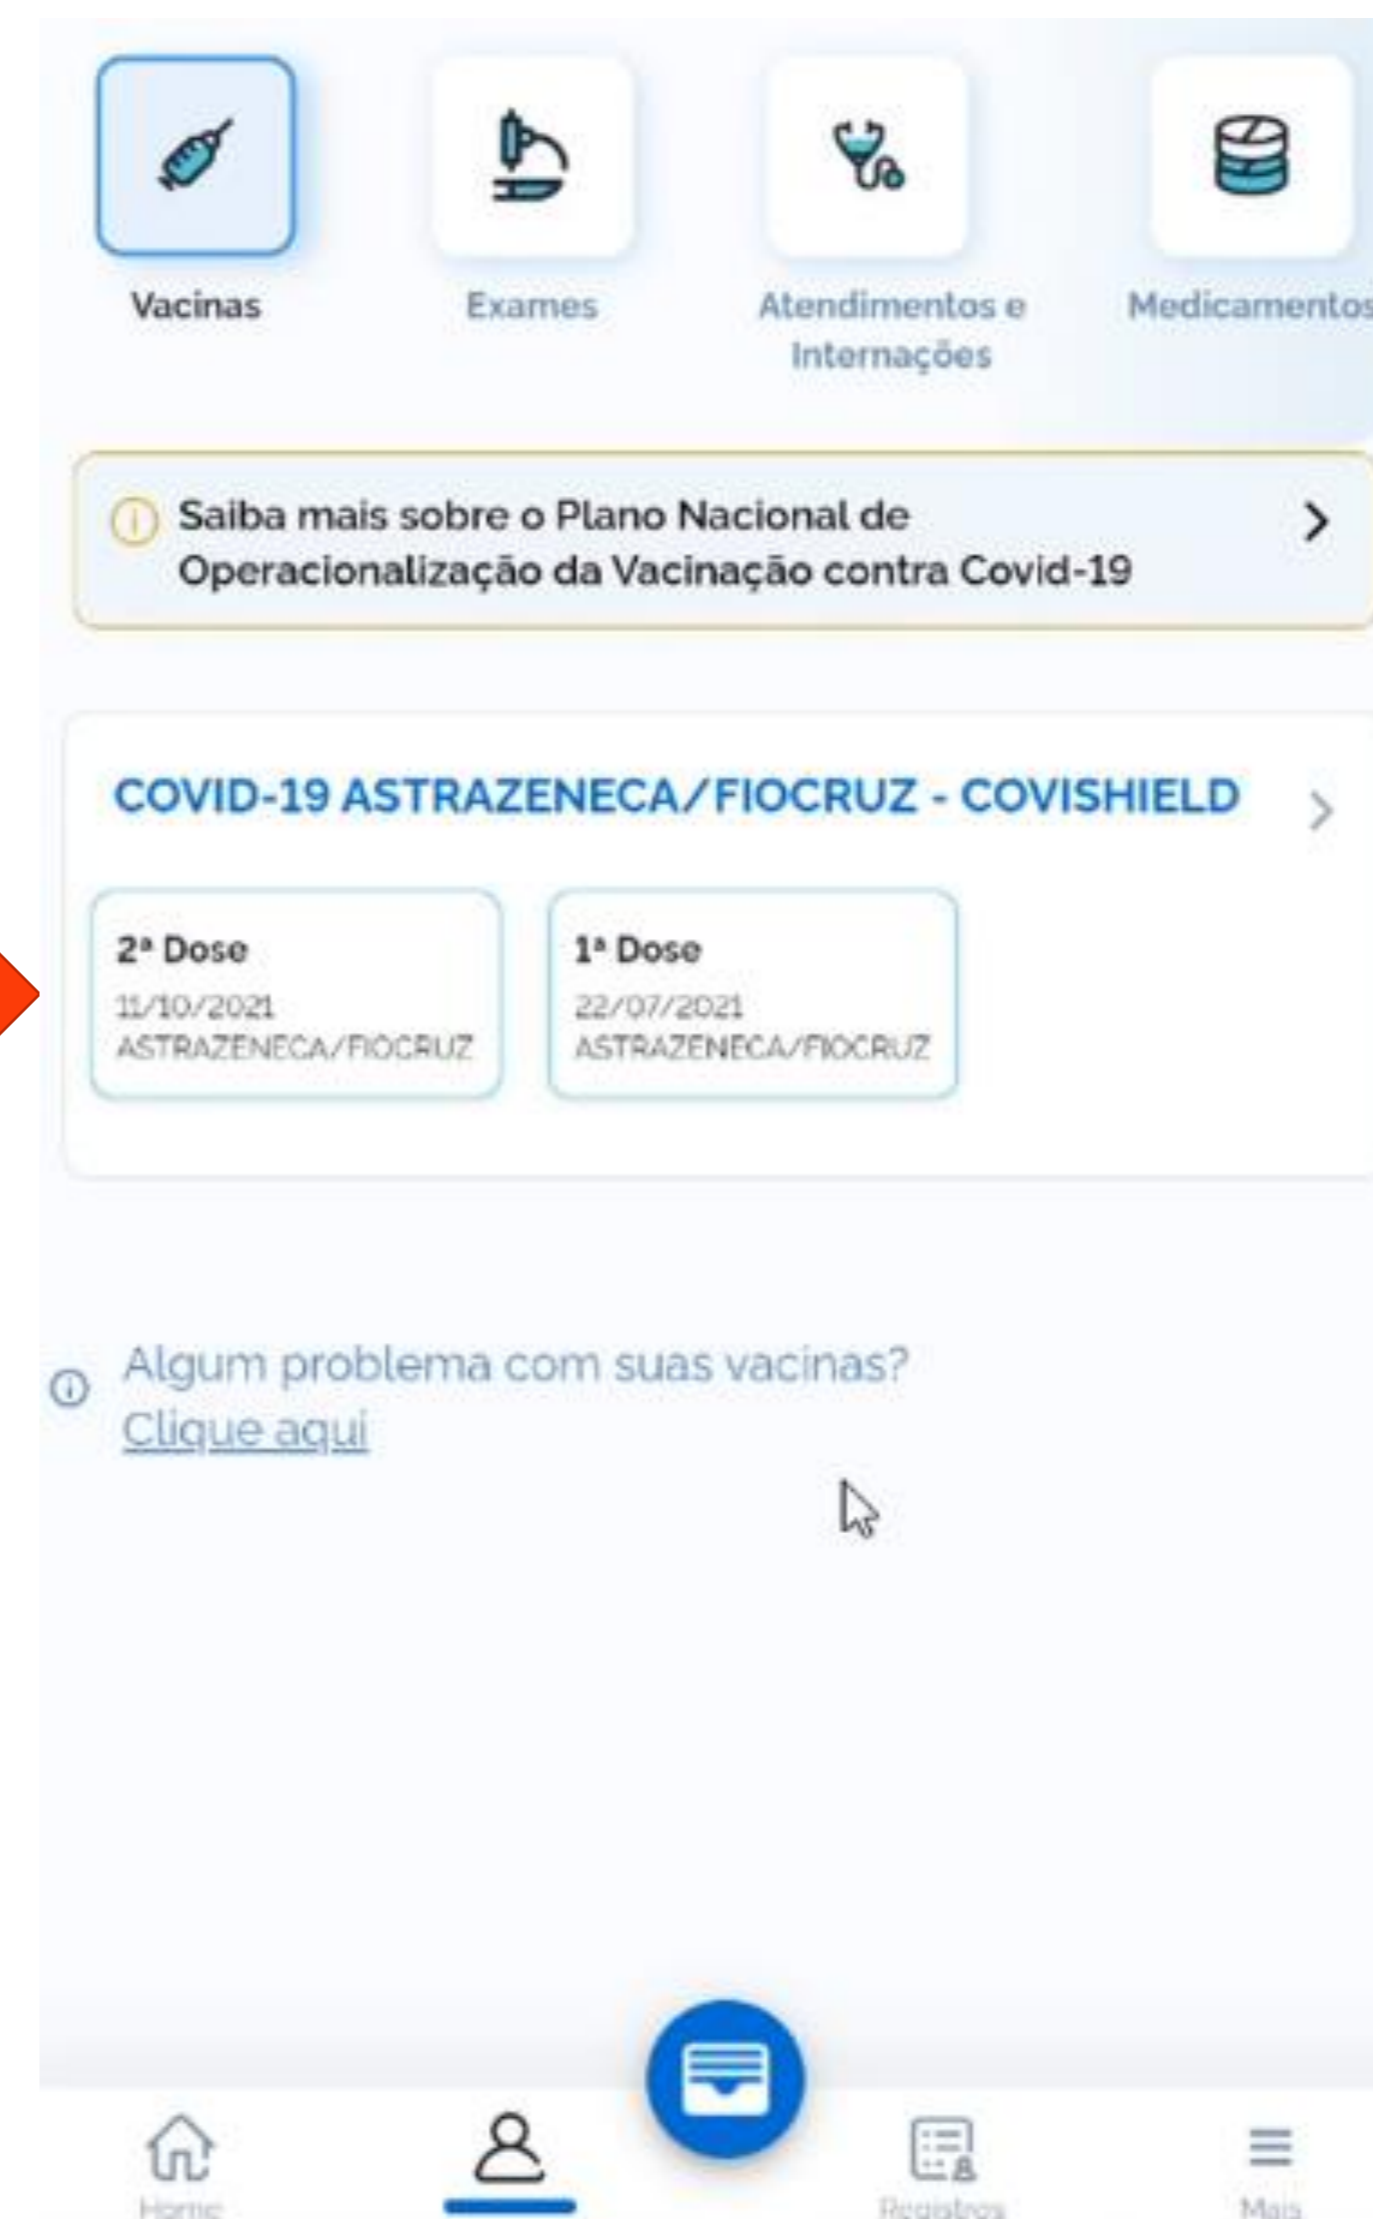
Vacinas
Exames
Atendimentos e Internações
Medicamentos

Saiba mais sobre o Plano Nacional de Operacionalização da Vacinação contra Covid-19

COVID-19 ASTRAZENECA/FIOCRUZ - COVISHIELD

2ª Dose
11/10/2021
ASTRAZENECA/FIOCRUZ

1ª Dose
22/07/2021
ASTRAZENECA/FIOCRUZ

Algum problema com suas vacinas?
Clique aqui

Home
Registros
Mais